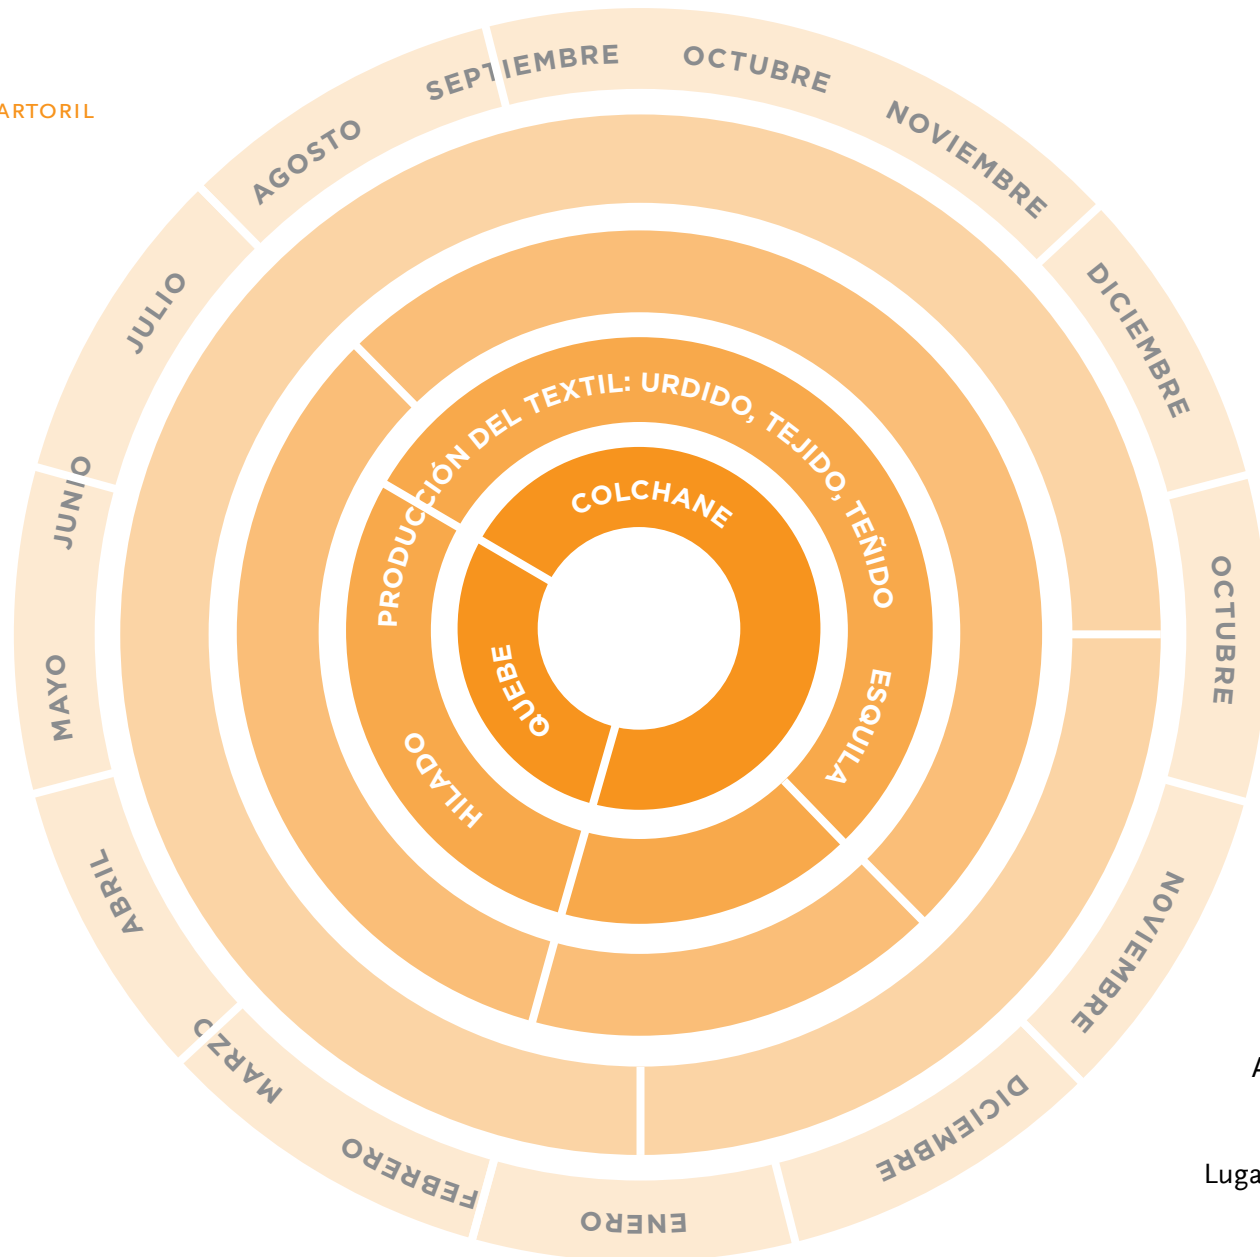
ARTORIL

SEPTIEMBRE
OCTUBRE
NOVIEMBRE
DICIEMBRE
OCTUBRE
NOVIEMBRE
DICIEMBRE
ENERO
FEBRERO
MARZO
ABRIL
MAYO
JUNIO
JULIO
AGOSTO

PRODUCCIÓN DEL TEXTIL: URDIDO, TEJIDO, TEÑIDO
ESQUILA
HILADO
COLCHANE
QUEBE

A
Luga